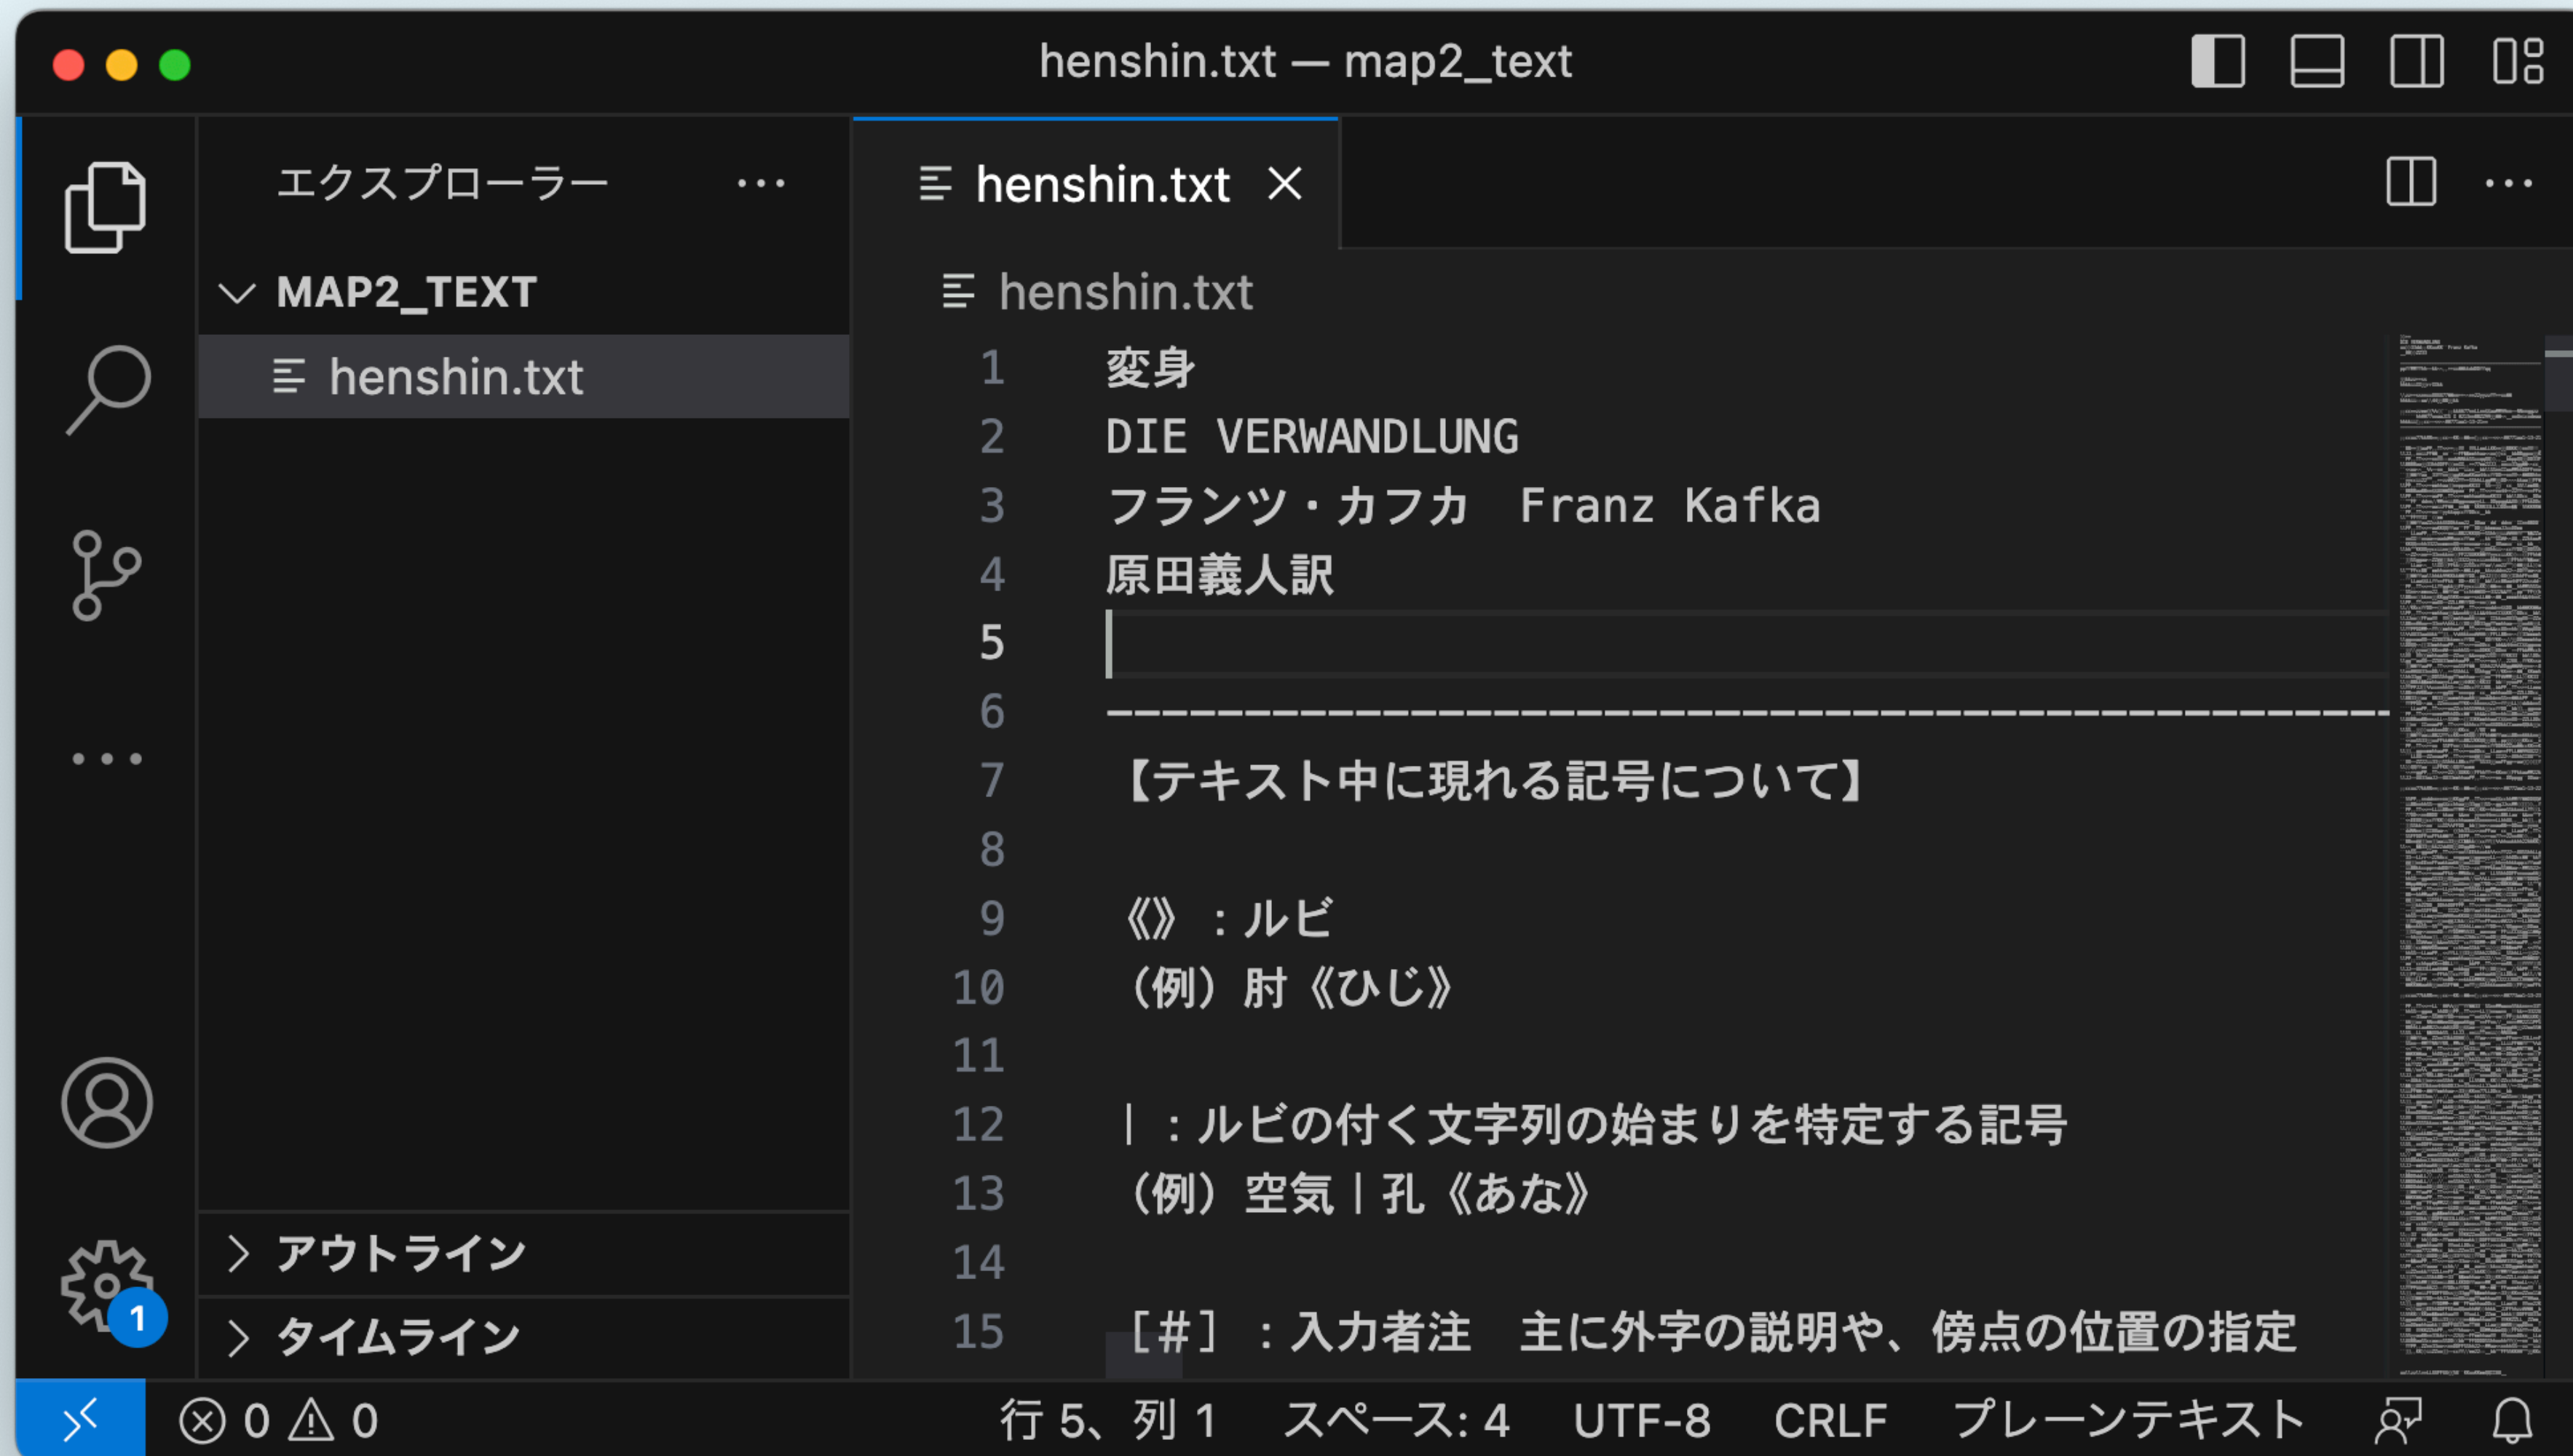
henshin.txt — map2_text

エクスプローラー ···

MAP2_TEXT

henshin.txt

アウトライン

タイムライン

henshin.txt ×

henshin.txt

1 変身
2 DIE VERWANDLUNG
3 フランツ・カフカ Franz Kafka
4 原田義人訳
5
6 -------------------------------------------------------
7 【テキスト中に現れる記号について】
8
9 《》：ルビ
10 （例）肘《ひじ》
11
12 ｜：ルビの付く文字列の始まりを特定する記号
13 （例）空気｜孔《あな》
14
15 ［＃］：入力者注 主に外字の説明や、傍点の位置の指定

⊗ 0 ⚠ 0 行 5、列 1 スペース: 4 UTF-8 CRLF プレーンテキスト

1